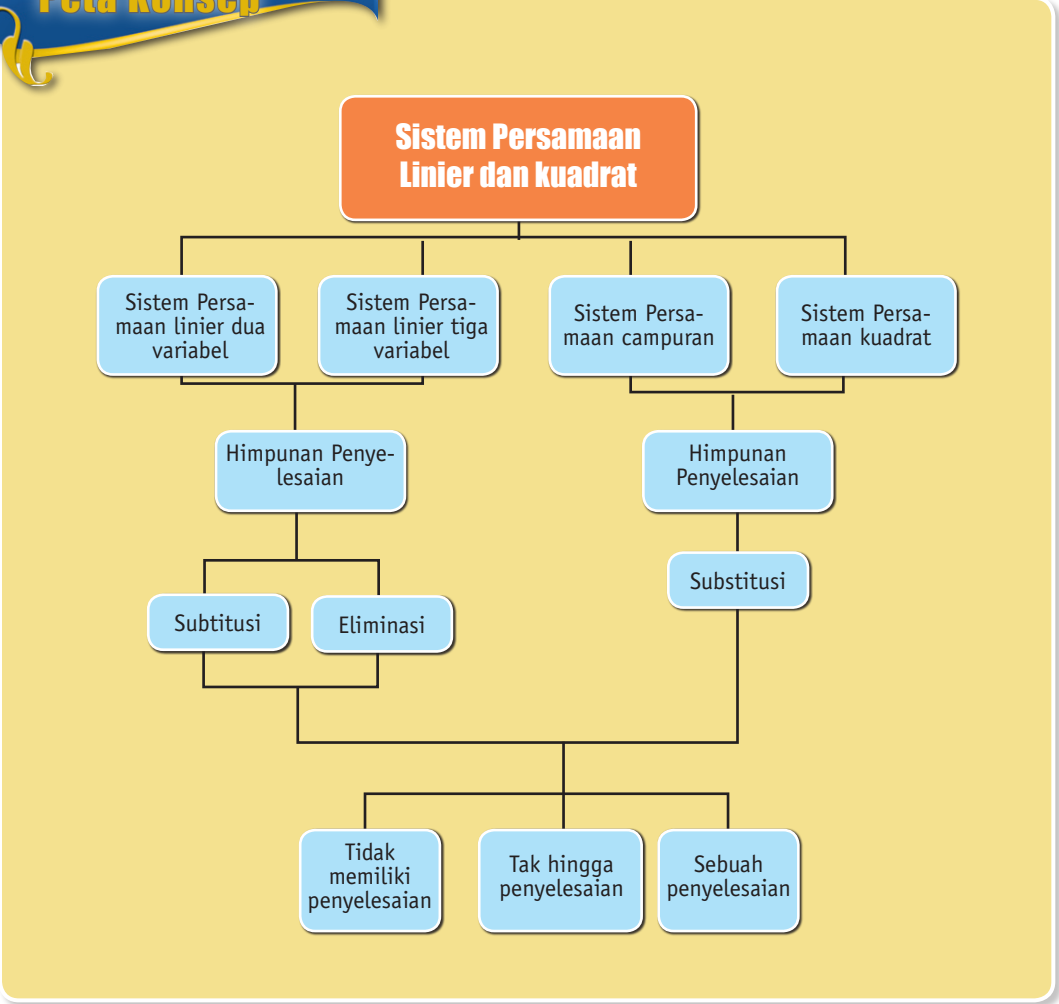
Peta Konsep

Sistem Persamaan Linier dan kuadrat

Sistem Persamaan linier dua variabel

Sistem Persamaan linier tiga variabel

Sistem Persamaan campuran

Sistem Persamaan kuadrat

Himpunan Penyelesaian

Himpunan Penyelesaian

Subtitusi

Eliminasi

Substitusi

Tidak memiliki penyelesaian

Tak hingga penyelesaian

Sebuah penyelesaian